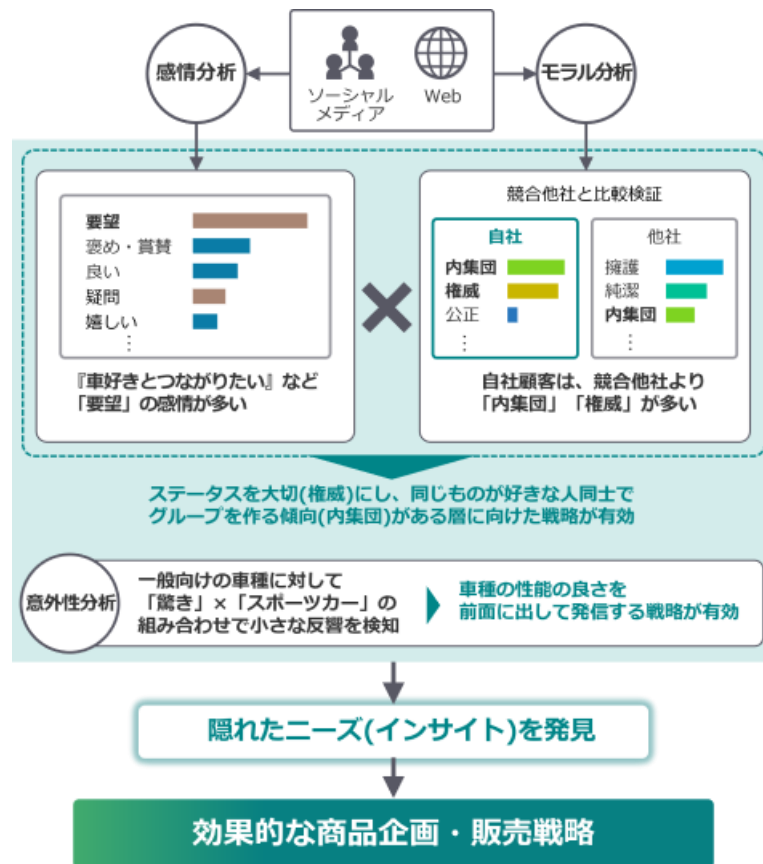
感情分析

ソーシャルメディア

Web

モラル分析

要望
褒め・賞賛
良い
疑問
嬉しい
⋮

『車好きとつながりたい』など「要望」の感情が多い

×

競合他社と比較検証

自社
内集団
権威
公正
⋮

他社
擁護
純潔
内集団
⋮

自社顧客は、競合他社より「内集団」「権威」が多い

ステータスを大切(権威)にし、同じものが好きな人同士でグループを作る傾向(内集団)がある層に向けた戦略が有効

意外性分析

一般向けの車種に対して「驚き」×「スポーツカー」の組み合わせで小さな反響を検知

車種の性能の良さを前面に出して発信する戦略が有効

隠れたニーズ(インサイト)を発見

効果的な商品企画・販売戦略